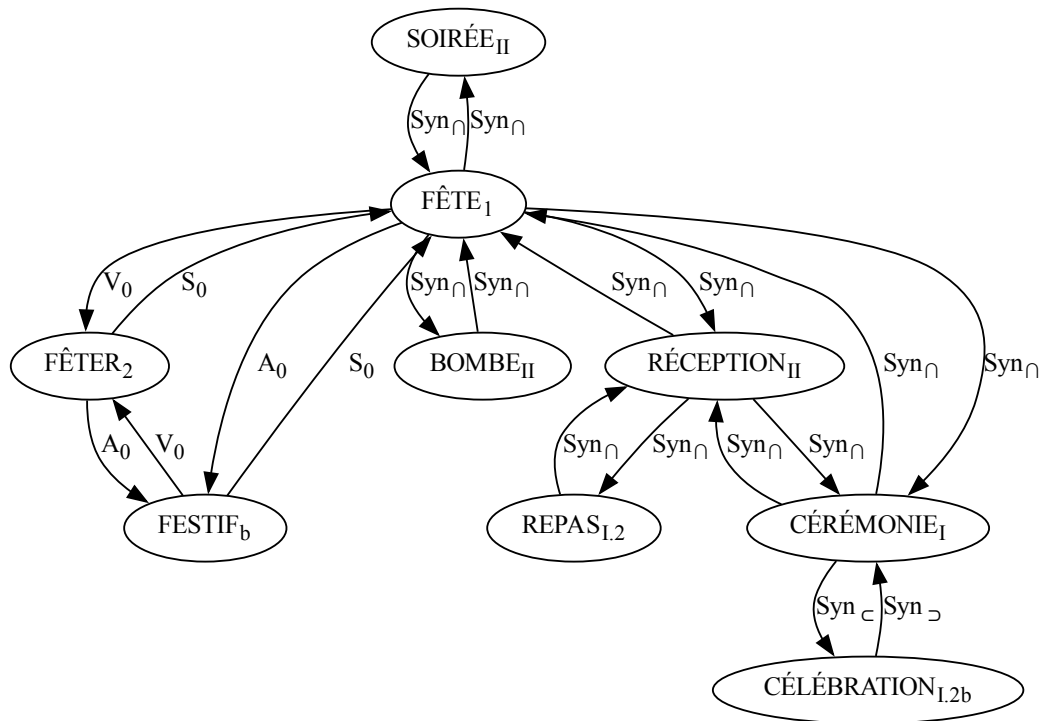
SOIRÉE$_{II}$

Syn$_{\cap}$ Syn$_{\cap}$

FÊTE$_{1}$

V$_{0}$ S$_{0}$

Syn$_{\cap}$ Syn$_{\cap}$

Syn$_{\cap}$ Syn$_{\cap}$

FÊTER$_{2}$

A$_{0}$

S$_{0}$

BOMBE$_{II}$

RÉCEPTION$_{II}$

Syn$_{\cap}$

Syn$_{\cap}$

A$_{0}$ V$_{0}$

Syn$_{\cap}$ Syn$_{\cap}$ Syn$_{\cap}$ Syn$_{\cap}$

FESTIF$_{b}$

REPAS$_{I.2}$

CÉRÉMONIE$_{I}$

Syn$_{\subset}$ Syn$_{\supset}$

CÉLÉBRATION$_{I.2b}$